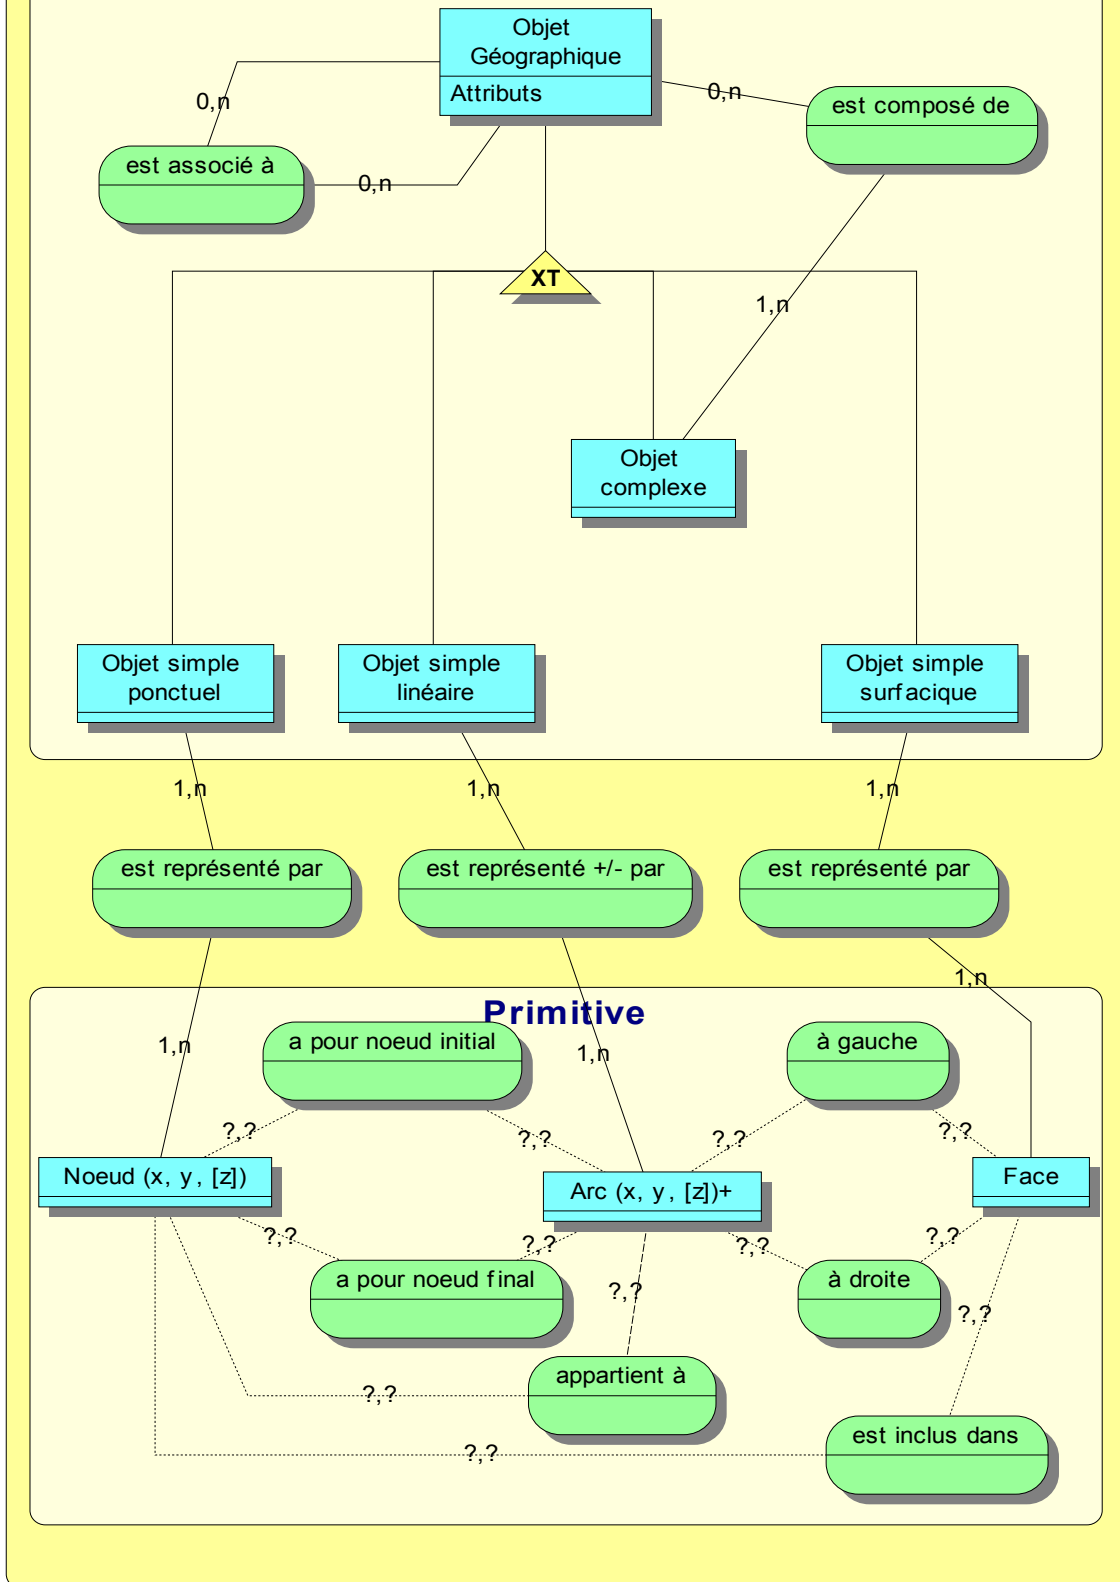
Objet Géographique
Attributs
0,n
0,n
0,n
est associé à
est composé de
XT
1,n
Objet complexe
Objet simple ponctuel
Objet simple linéaire
Objet simple surfacique
1,n
1,n
1,n
est représenté par
est représenté +/- par
est représenté par
1,n
Primitive
1,n
a pour noeud initial
1,n
à gauche
?,?
?,?
?,?
?,?
Noeud (x, y, [z])
Arc (x, y, [z])+
Face
?,?
?,?
?,?
?,?
a pour noeud final
à droite
?,?
?,?
appartient à
?,?
est inclus dans
?,?